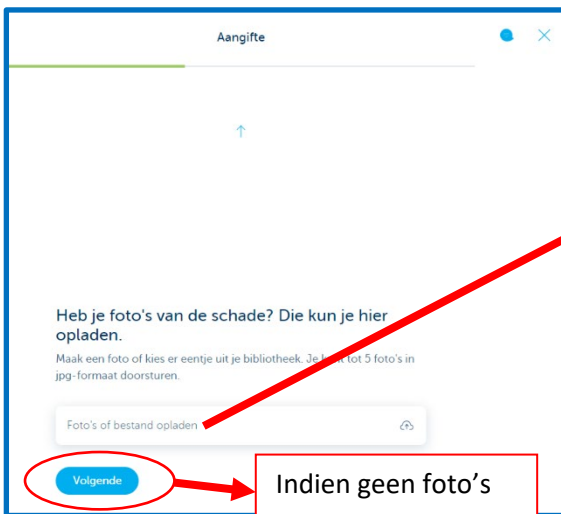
Aangifte

Heb je foto's van de schade? Die kun je hier opladen.

Maak een foto of kies er eentje uit je bibliotheek. Je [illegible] tot 5 foto's in jpg-formaat doorsturen.

Foto's of bestand opladen

Volgende

Indien geen foto's